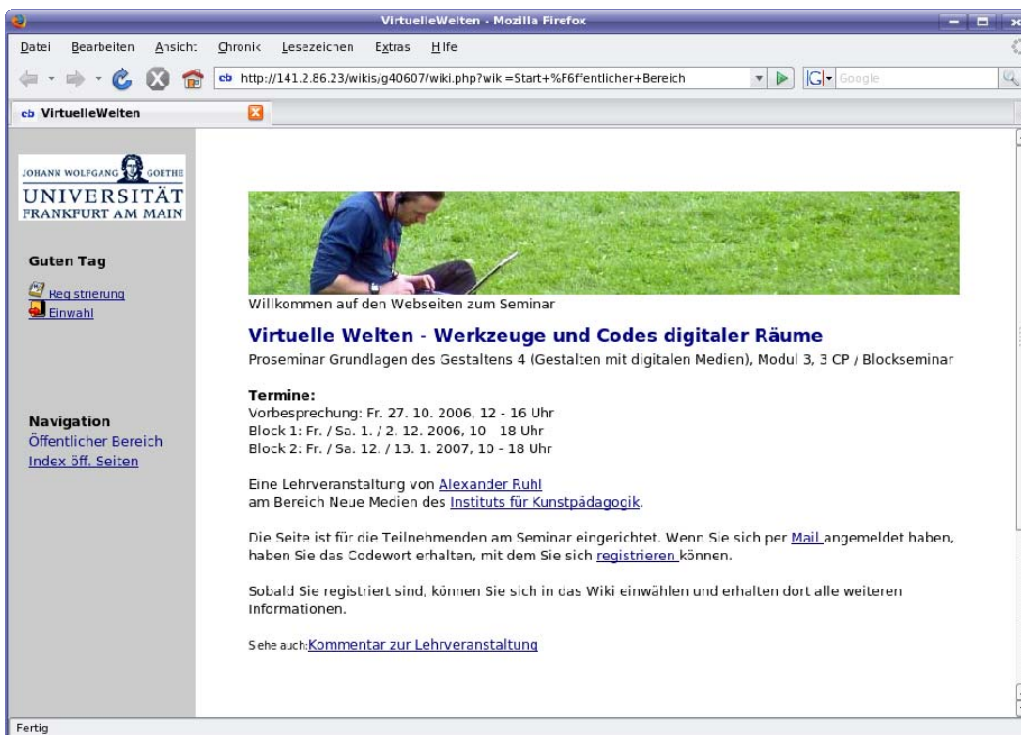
VirtuelleWelten - Mozilla Firefox

Datei Bearbeiten Ansicht Chronik Lesezeichen Extras Hilfe

http://141.2.86.23/wikis/g40607/wiki.php?wik=Start+%F6ffentlicher+Bereich

Google

VirtuelleWelten

JOHANN WOLFGANG GOETHE UNIVERSITÄT FRANKFURT AM MAIN

Guten Tag

Registrierung
Einwahl

Navigation
Öffentlicher Bereich
Index öff. Seiten

Willkommen auf den Webseiten zum Seminar

Virtuelle Welten - Werkzeuge und Codes digitaler Räume

Proseminar Grundlagen des Gestaltens 4 (Gestalten mit digitalen Medien), Modul 3, 3 CP / Blockseminar

Termine:
Vorbesprechung: Fr. 27. 10. 2006, 12 - 16 Uhr
Block 1: Fr. / Sa. 1. / 2. 12. 2006, 10 - 18 Uhr
Block 2: Fr. / Sa. 12. / 13. 1. 2007, 10 - 18 Uhr

Eine Lehrveranstaltung von Alexander Ruhl
am Bereich Neue Medien des Instituts für Kunstpädagogik.

Die Seite ist für die Teilnehmenden am Seminar eingerichtet. Wenn Sie sich per Mail angemeldet haben, haben Sie das Codewort erhalten, mit dem Sie sich registrieren können.

Sobald Sie registriert sind, können Sie sich in das Wiki einwählen und erhalten dort alle weiteren Informationen.

Sehe auch: Kommentar zur Lehrveranstaltung

Fertig